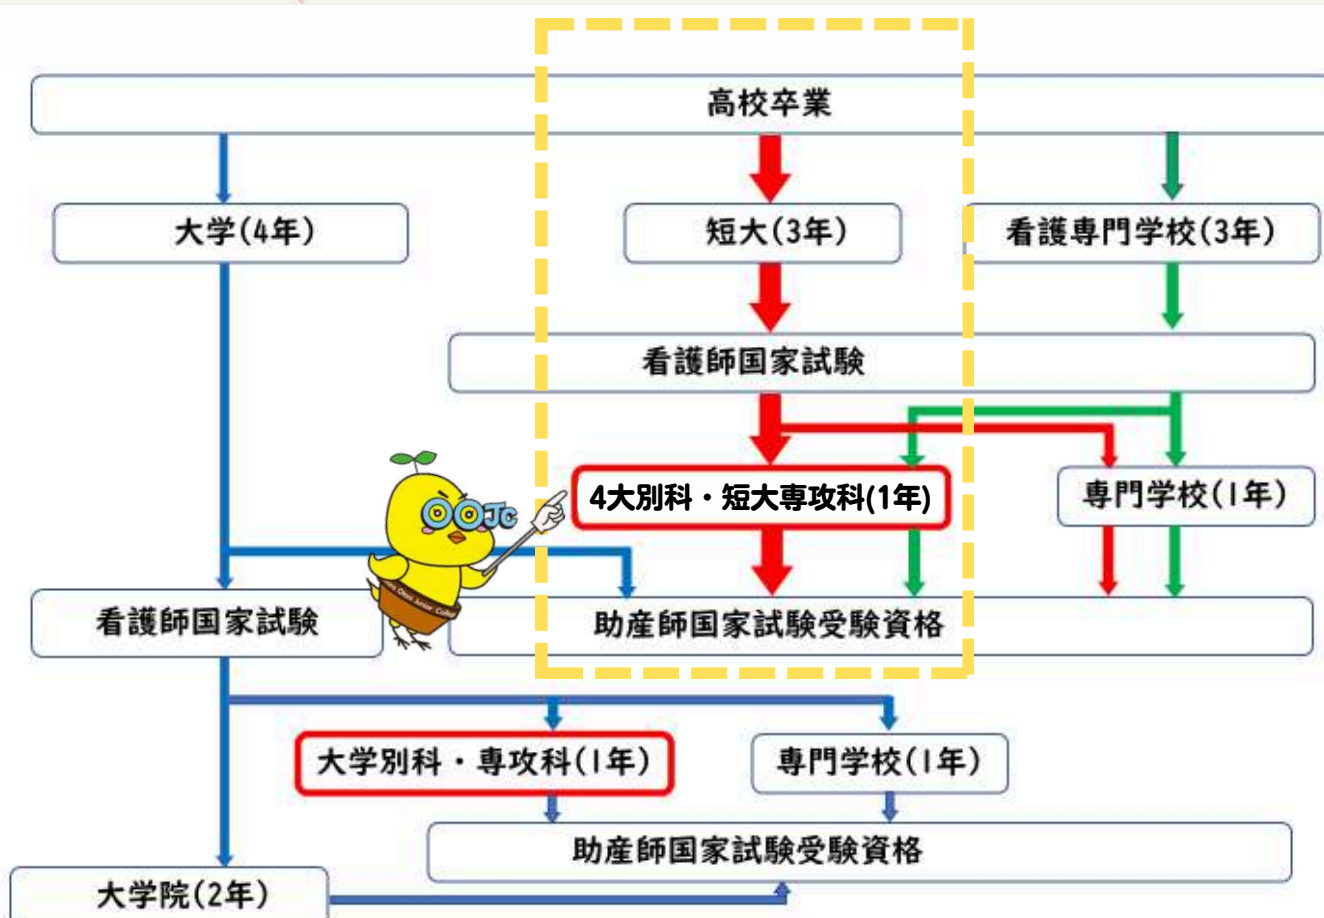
高校卒業

大学(4年)

短大(3年)

看護専門学校(3年)

看護師国家試験

4大別科・短大専攻科(1年)

専門学校(1年)

OJC

看護師国家試験

助産師国家試験受験資格

大学別科・専攻科(1年)

専門学校(1年)

助産師国家試験受験資格

大学院(2年)